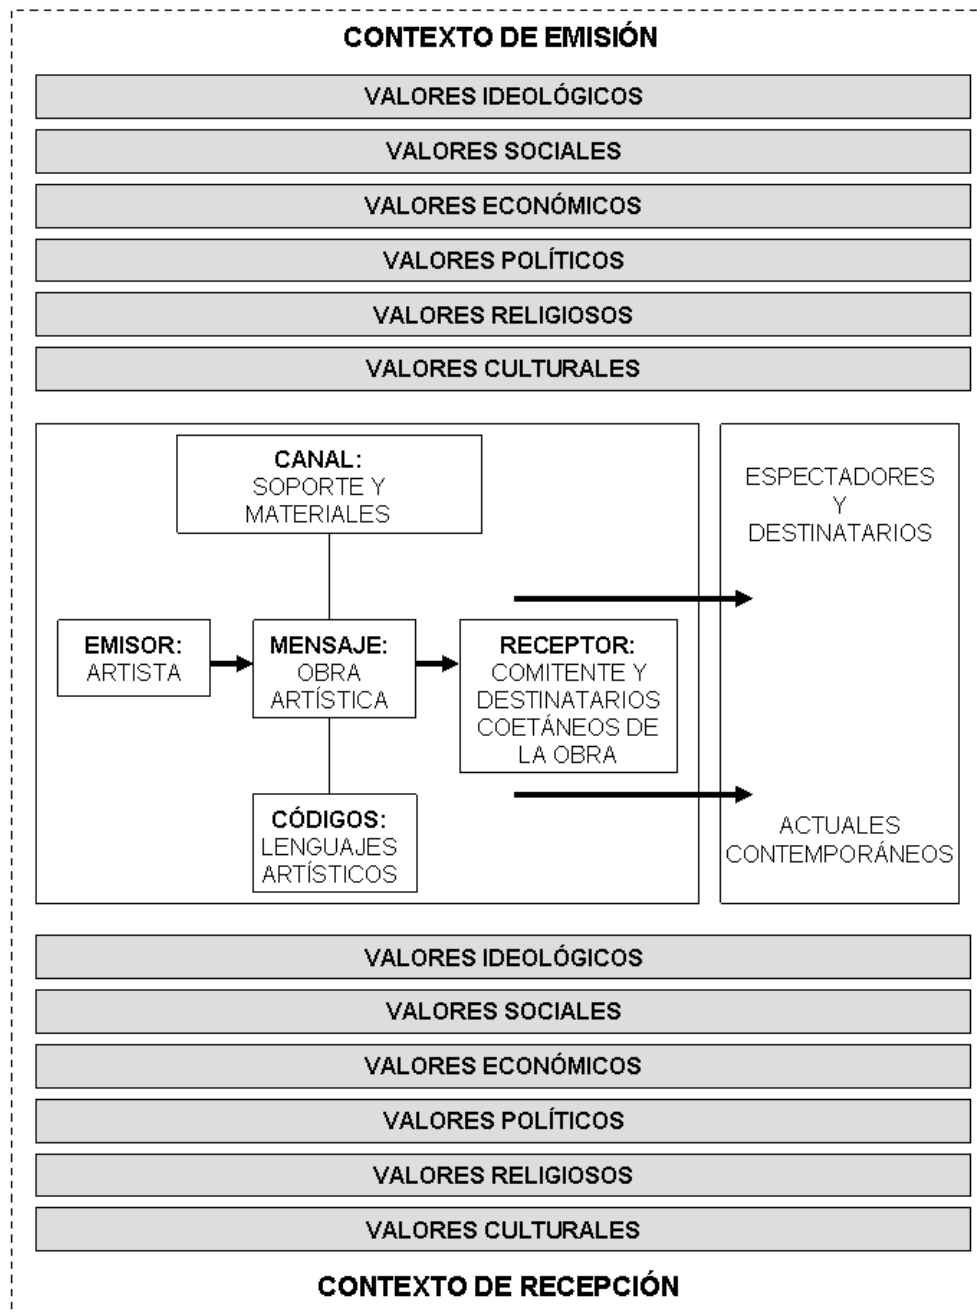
CONTEXTO DE EMISIÓN

VALORES IDEOLÓGICOS

VALORES SOCIALES

VALORES ECONÓMICOS

VALORES POLÍTICOS

VALORES RELIGIOSOS

VALORES CULTURALES

CANAL: SOPORTE Y MATERIALES

ESPECTADORES Y DESTINATARIOS

EMISOR: ARTISTA

MENSAJE: OBRA ARTÍSTICA

RECEPTOR: COMITENTE Y DESTINATARIOS COETÁNEOS DE LA OBRA

CÓDIGOS: LENGUAJES ARTÍSTICOS

ACTUALES CONTEMPORÁNEOS

VALORES IDEOLÓGICOS

VALORES SOCIALES

VALORES ECONÓMICOS

VALORES POLÍTICOS

VALORES RELIGIOSOS

VALORES CULTURALES

CONTEXTO DE RECEPCIÓN